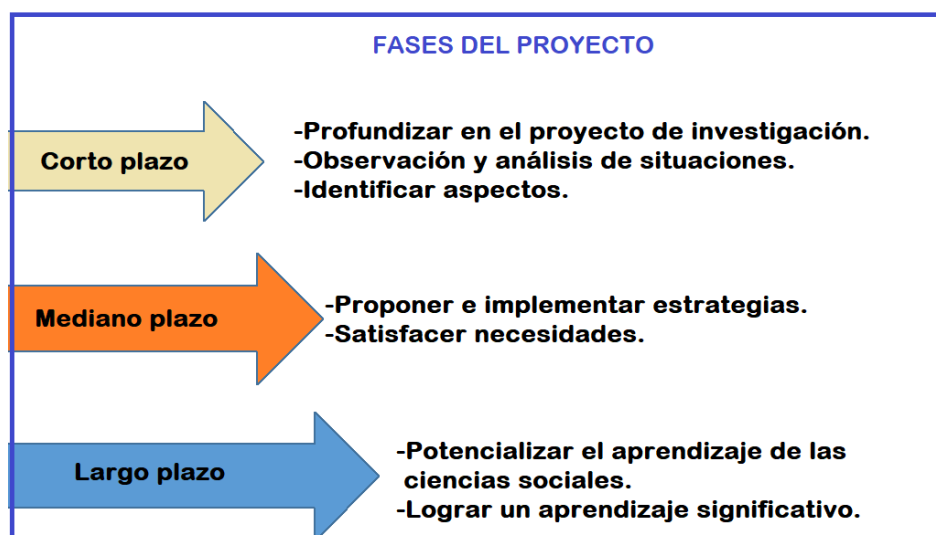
FASES DEL PROYECTO

Corto plazo

-Profundizar en el proyecto de investigación.
-Observación y análisis de situaciones.
-Identificar aspectos.

Mediano plazo

-Proponer e implementar estrategias.
-Satisfacer necesidades.

Largo plazo

-Potencializar el aprendizaje de las ciencias sociales.
-Lograr un aprendizaje significativo.